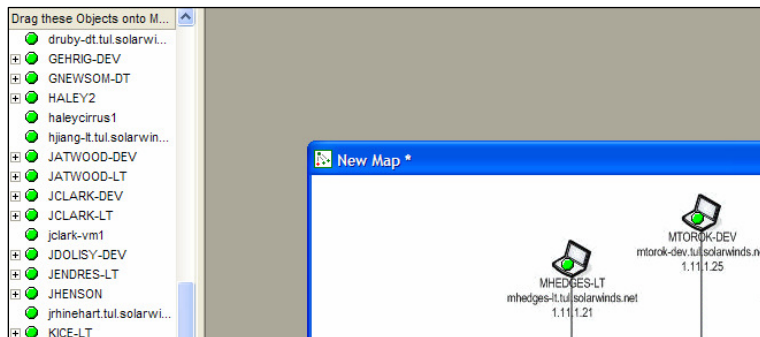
Drag these Objects onto M...

druby-dt.tul.solarwi...
GEHRIG-DEV
GNEWSOM-DT
HALEY2
haleycirrus1
hjiang-lt.tul.solarwin...
JATWOOD-DEV
JATWOOD-LT
JCLARK-DEV
JCLARK-LT
jclark-vm1
JDOLISY-DEV
JENDRES-LT
JHENSON
jrhinehart.tul.solarwi...
KICE-LT

New Map *

MTOROK-DEV
mtorok-dev.tul.solarwinds.ne
1.11.1.25

MHEDGES-LT
mhedges-lt.tul.solarwinds.net
1.11.1.21